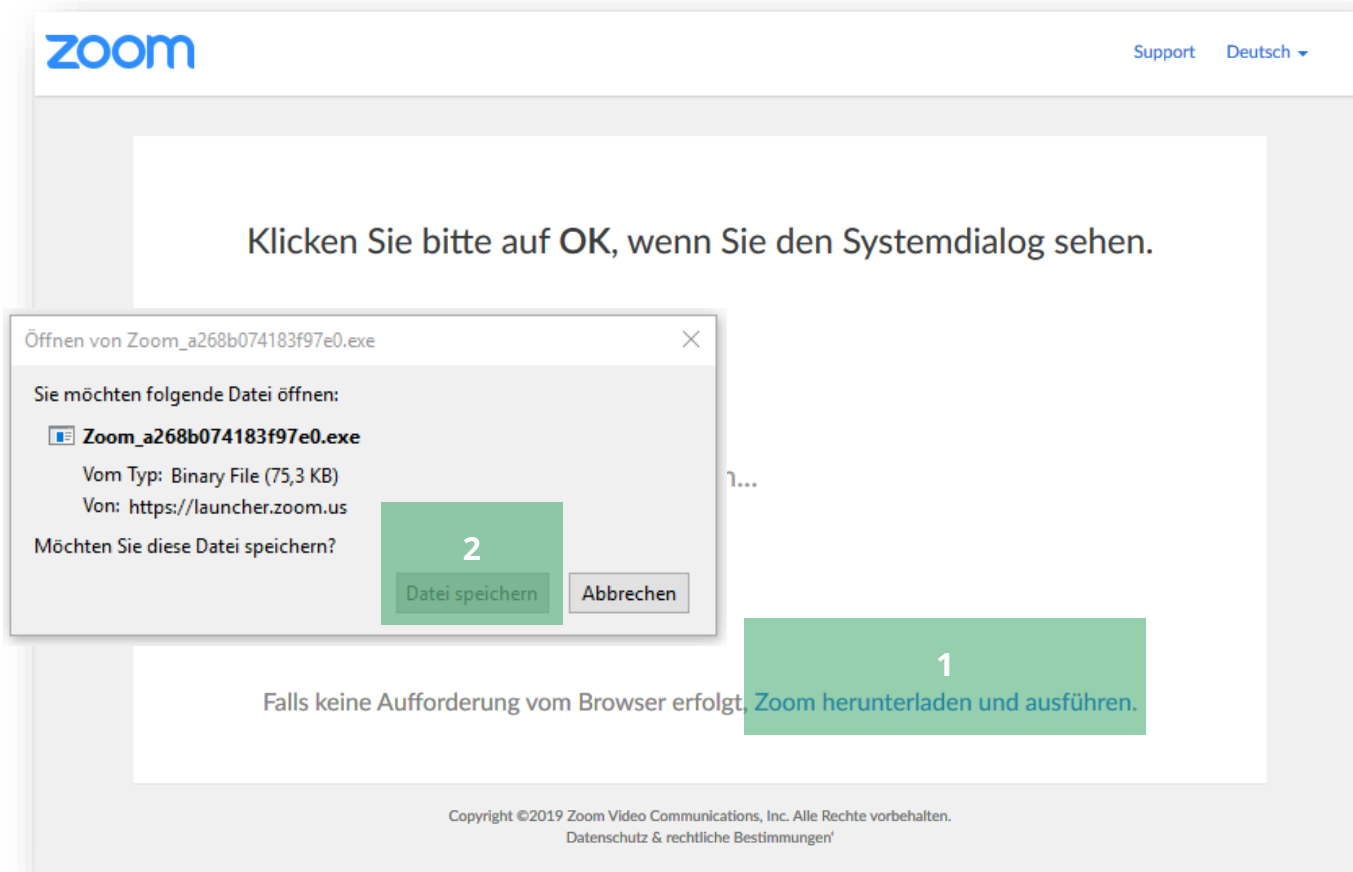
zoom

Support Deutsch

Klicken Sie bitte auf **OK**, wenn Sie den Systemdialog sehen.

Öffnen von Zoom_a268b074183f97e0.exe

Sie möchten folgende Datei öffnen:

Zoom_a268b074183f97e0.exe

Vom Typ: Binary File (75,3 KB)

Von: https://launcher.zoom.us

Möchten Sie diese Datei speichern?

2

Datei speichern Abbrechen

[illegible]n...

1

Falls keine Aufforderung vom Browser erfolgt, Zoom herunterladen und ausführen.

Copyright ©2019 Zoom Video Communications, Inc. Alle Rechte vorbehalten.
Datenschutz & rechtliche Bestimmungen'